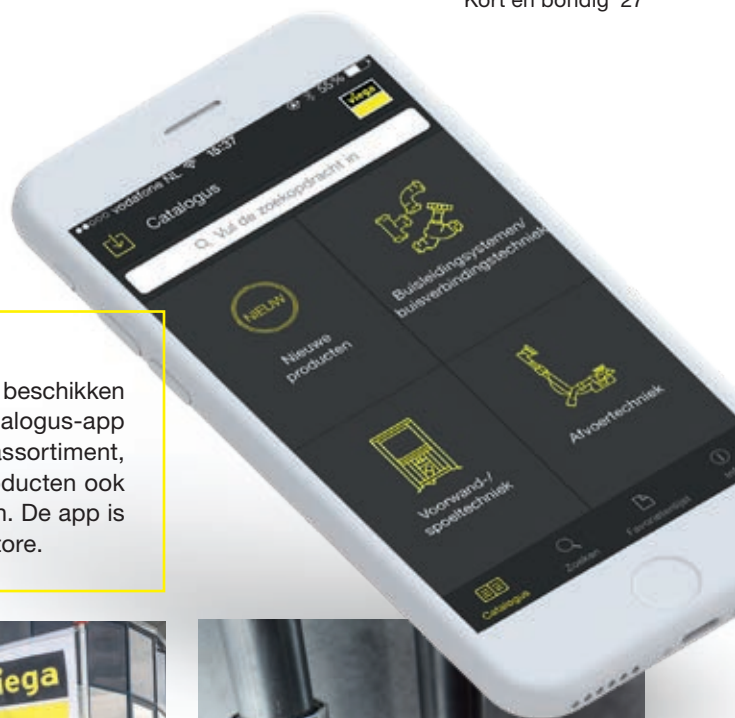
Kort en bondig 27

vodafone NL 18:37 55%

viega

Catalogus

Vul de zoekopdracht in

NIEUW

Nieuwe producten

Buisleidingsystemen/ buisverbindingstechniek

Afvoertechniek

Voorwand-/ spoeltechniek

Catalogus

Zoeken

Favorietenlijst

Info

beschikken
alogus-app
assortiment,
ducten ook
n. De app is
tore.

iega